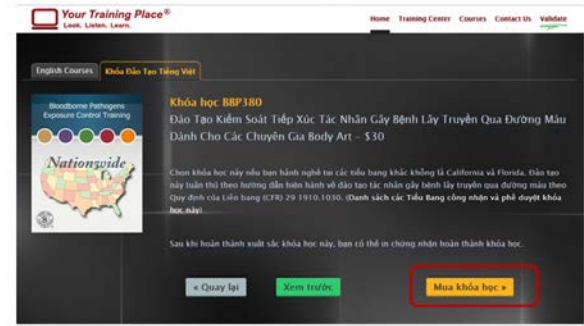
Your Training Place®
Look. Listen. Learn.

Home Training Center Courses Contact Us Validate

English Courses | Khóa Đào Tạo Tiếng Việt

Bloodborne Pathogens Exposure Control Training

Nationwide

Khóa học BBP380

Đào Tạo Kiểm Soát Tiếp Xúc Tác Nhân Gây Bệnh Lây Truyền Qua Đường Máu Dành Cho Các Chuyên Gia Body Art – $30

Chọn khóa học này nếu bạn hành nghề tại các tiểu bang khác không là California và Florida. Đào tạo này tuân thủ theo hướng dẫn hiện hành về đào tạo tác nhân gây bệnh lây truyền qua đường máu theo Quy định của Liên bang (CFR) 29 1910.1030. (Danh sách các Tiểu Bang công nhận và phê duyệt khóa học này)

Sau khi hoàn thành xuất sắc khóa học này, bạn có thể in chứng nhận hoàn thành khóa học.

« Quay lại

Xem trước

Mua khóa học »